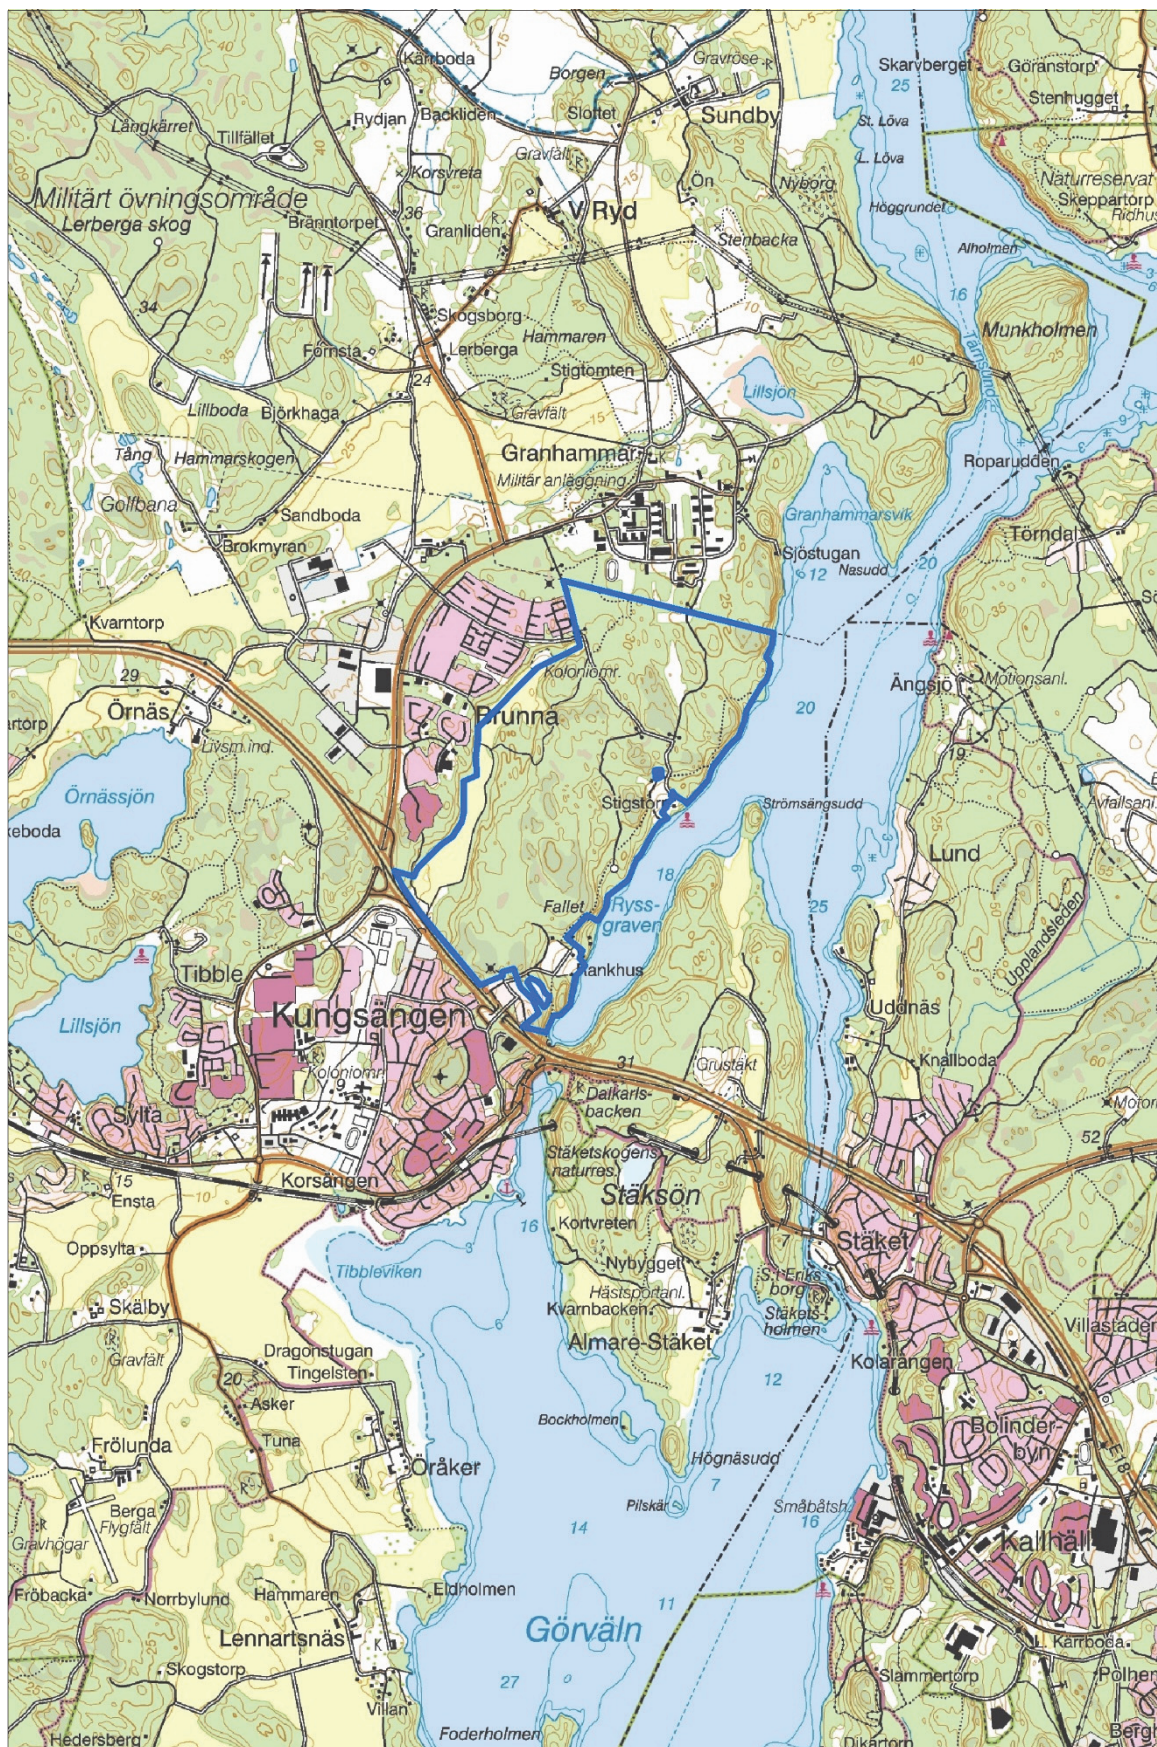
Karrboda
Borgen
Gravrose
Skarvberget
Göranstorp
Sundby
Slottet
Stenhugget
Rydjan
Backliden
Långkärret
Tillfället
St. Löva
L. Löva
Gravfält
Korsvreta
Militärt övningsområde
Ön
Nyborg
Höggrundet
Naturreservat
Skeppartorp
Richus
Lerberga skog
Bränntorpet
36
Granliden
V Ryd
Stenbacka
Alholmen
34
Skogsborg
Hammaren
16
Munkholmen
Lerberga
Fornsta
Stigtomten
24
Lillboda
Björkhaga
Gravfält
Lillsjön
Tång
Hammarskogen
Granhammar
Militär anläggning
Roparudden
Golfbana
Sandboda
Granhammarsvik
Brokmyran
Sjöstugan
Nasudd
Törndal
12
20
Kvarntorp
Koloniområ.
Ängsjö
Motionsanl.
Örnäs
Brunna
20
Livsm.ind.
Örnässjön
Stigstorp
Strömsängsudd
Lund
18
Fallet
Ryssgraven
25
Tibble
Rankhus
Uddnäs
Lillsjön
Kungsängen
Knallboda
Kolonilomr.
31
Grustäkt
Dalkarlsbacken
Sylta
Stäketskogens naturres
52
Ensta
Korsängen
Stäksön
Stäket
16
Kortvreten
Oppsylta
Nybygget
Tibbleviken
Hästsportanl.
S:t Eriks borg
Villastaden
Skälby
Kvarnbacken
Stäketsholmen
Almare-Stäket
Kolarängen
Gravfält
Dragonstugan
Tingelsten
12
Asker
20
Bockholmen
Bolinderbyn
Tuna
Frölunda
Högnäsudd
Öråker
Berga Flygfält
Pilskär
7
Småbåtsh
16
Kallhäll
Gravhögar
14
Fröbacka
Norrbylund
Hammaren
Eldholmen
11
Lennartsnäs
Görväln
Skogstorp
Karrboda
Slammertorp
Polhem
27
Villan
Hedersberg
Foderholmen
Dikartorp
Berg